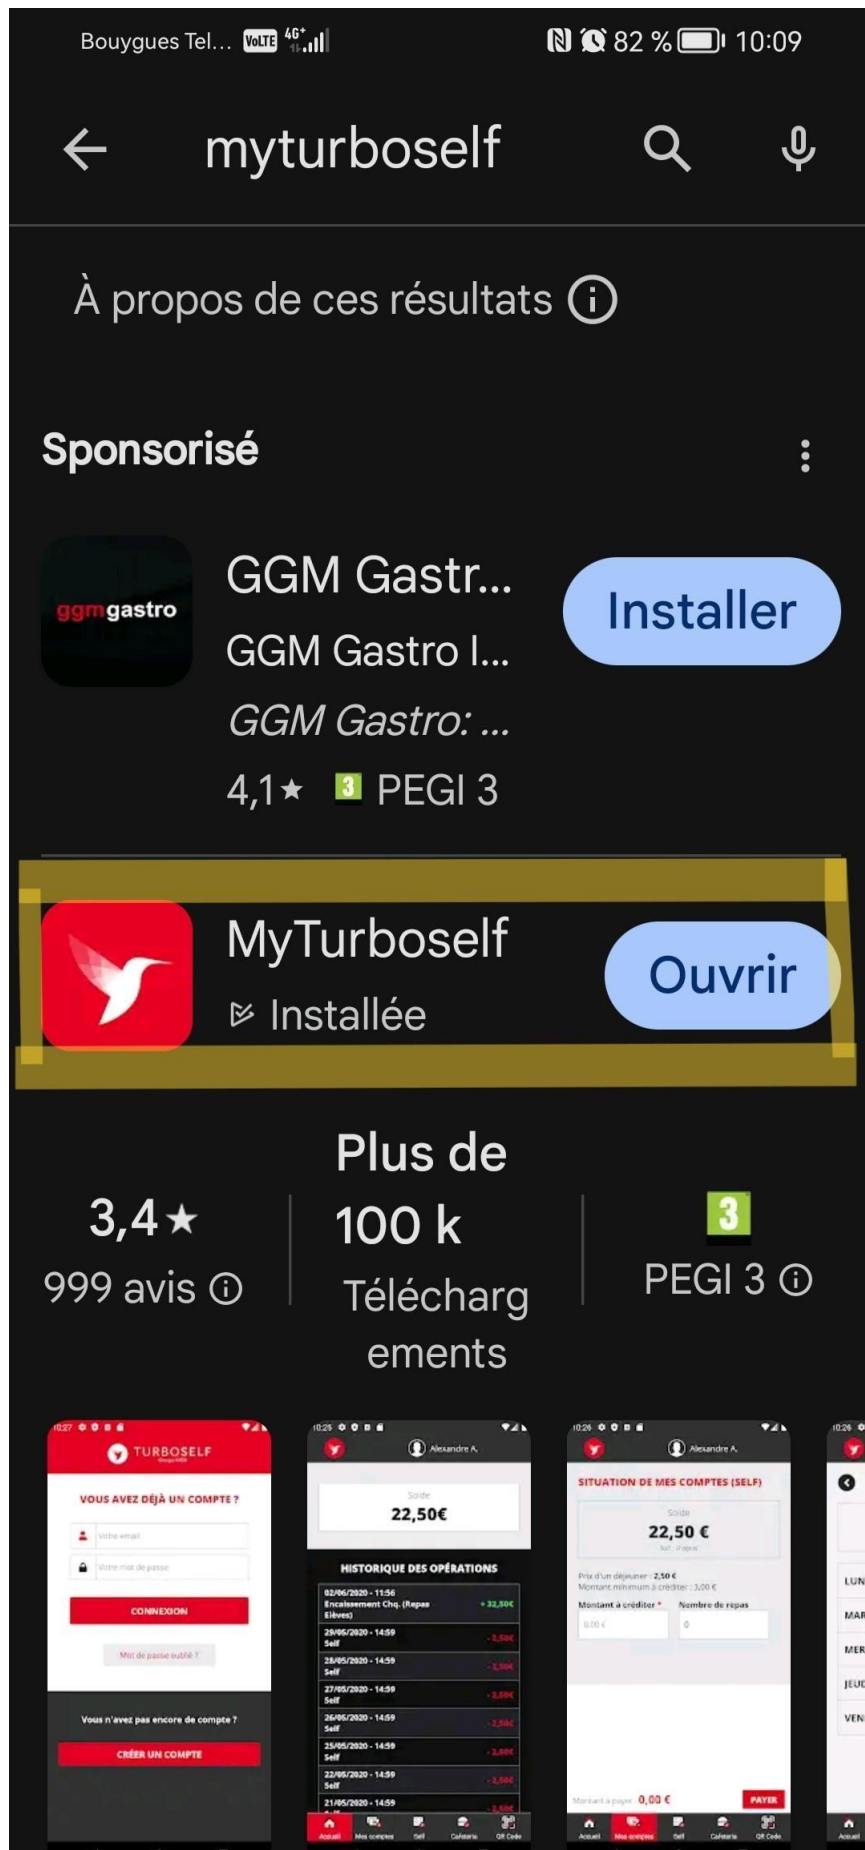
Bouygues Tel... VoLTE 4G+ 82 % 10:09

myturboself

À propos de ces résultats ⓘ

Sponsorisé

ggmgastro
GGM Gastr...
GGM Gastro I...
*GGM Gastro: ...*
4,1★ 3 PEGI 3
Installer

MyTurboself
Installée
Ouvrir

3,4★
999 avis ⓘ

Plus de 100 k Téléchargements

3
PEGI 3 ⓘ

TURBOSELF
VOUS AVEZ DÉJÀ UN COMPTE ?
Votre email
Votre mot de passe
CONNEXION
Mot de passe oublié ?
Vous n'avez pas encore de compte ?
CRÉER UN COMPTE

Alexandre A.
Solde
22,50€
HISTORIQUE DES OPÉRATIONS
02/06/2020 - 11:56 Encaissement Chq. (Repas Élèves) + 32,50€
29/05/2020 - 14:59 Self - 2,50€
28/05/2020 - 14:59 Self - 2,50€
27/05/2020 - 14:59 Self - 2,50€
26/05/2020 - 14:59 Self - 2,50€
25/05/2020 - 14:59 Self - 2,50€
22/05/2020 - 14:59 Self - 2,50€
21/05/2020 - 14:59
Accueil Mes comptes Self Cafeteria QR Code

Alexandre A.
SITUATION DE MES COMPTES (SELF)
Solde
22,50 €
Prix d'un déjeuner : 2,50 €
Montant minimum à créditer : 3,00 €
Montant à créditer * Nombre de repas
0,00 € 0
Montant à payer 0,00 € PAYER
Accueil Mes comptes Self Cafeteria QR Code

LUN
MAR
MER
JEUD
VEN
Accueil